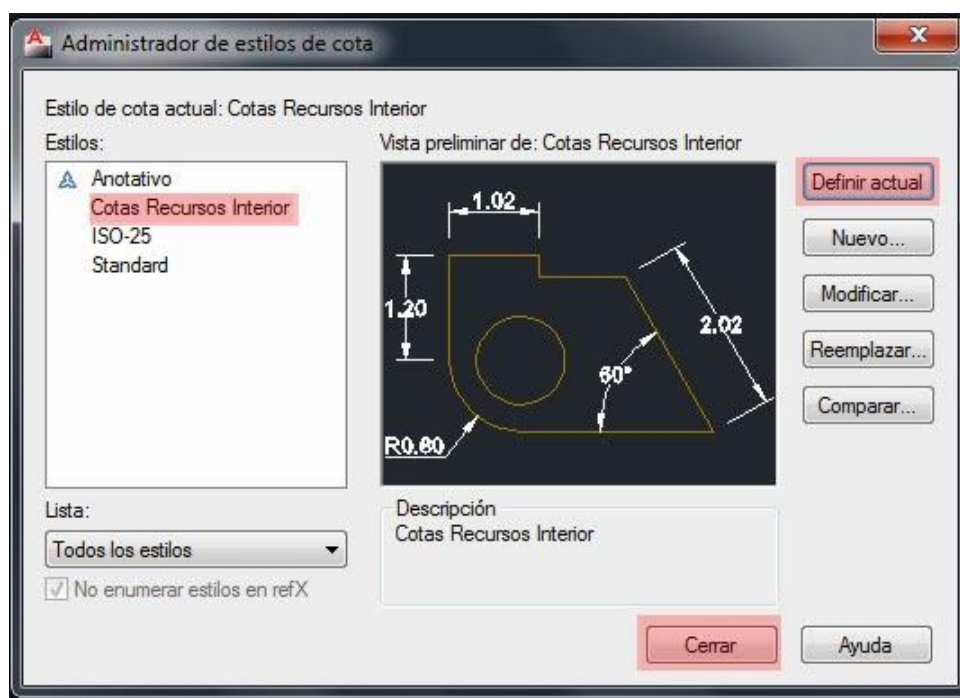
Administrador de estilos de cota

Estilo de cota actual: Cotas Recursos Interior

Estilos:

Anotativo
Cotas Recursos Interior
ISO-25
Standard

Vista preliminar de: Cotas Recursos Interior

1.02
1.20
2.02
60°
R0.80

Definir actual
Nuevo...
Modificar...
Reemplazar...
Comparar...

Lista:
Todos los estilos
No enumerar estilos en refX

Descripción
Cotas Recursos Interior

Cerrar
Ayuda